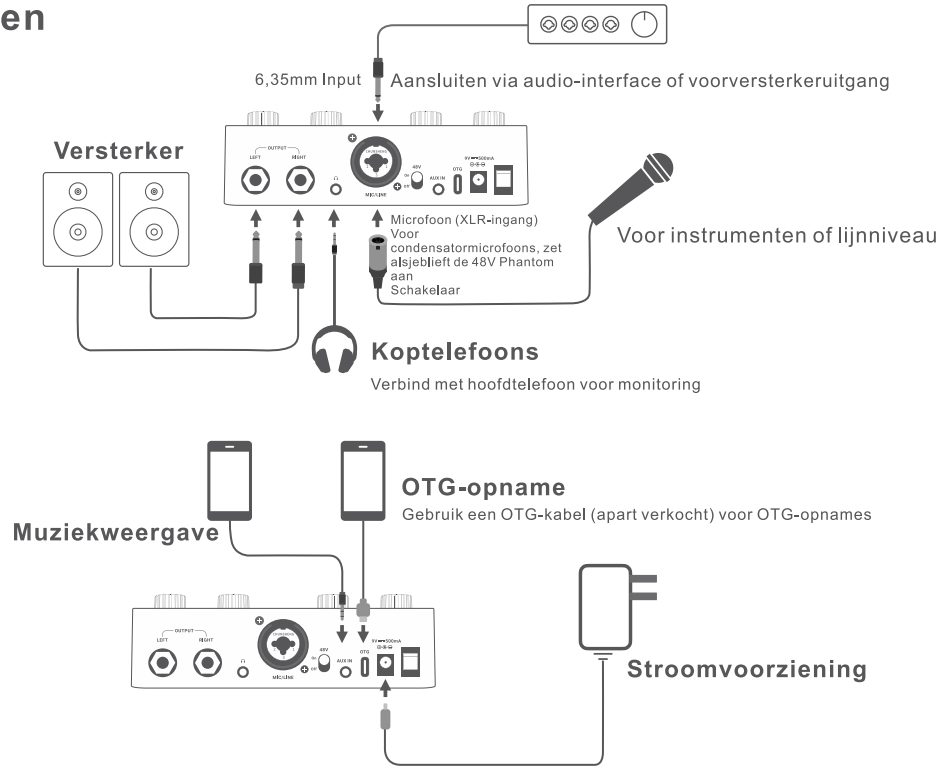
en

6,35mm Input

Aansluiten via audio-interface of voorversterkeruitgang

Versterker

OUTPUT
LEFT
RIGHT
48V
ON
OFF
AUX IN
OTG
9V 500mA
MIC/LINE

Microfoon (XLR-ingang) Voor condensatormicrofoons, zet alsjeblieft de 48V Phantom aan Schakelaar

Voor instrumenten of lijnniveau

Koptelefoons

Verbind met hoofdtelefoon voor monitoring

OTG-opname

Gebruik een OTG-kabel (apart verkocht) voor OTG-opnames

Muziekweergave

OUTPUT
LEFT
RIGHT
48V
ON
OFF
AUX IN
OTG
9V 500mA
MIC/LINE

Stroomvoorziening